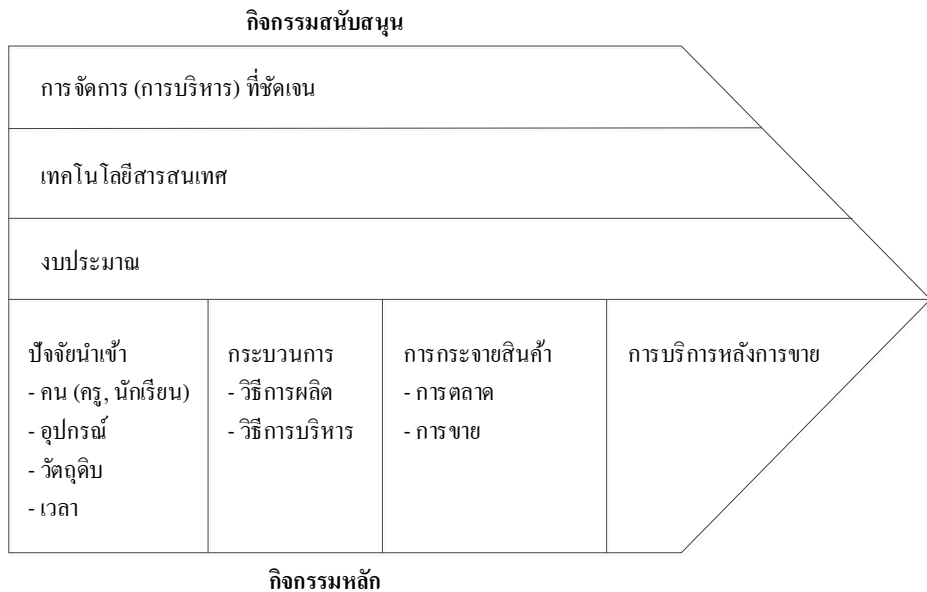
กิจกรรมสนับสนุน

การจัดการ (การบริหาร) ที่ชัดเจน

เทคโนโลยีสารสนเทศ

งบประมาณ

ปัจจัยนำเข้า
- คน (ครู, นักเรียน)
- อุปกรณ์
- วัตถุดิบ
- เวลา

กระบวนการ
- วิธีการผลิต
- วิธีการบริหาร

การกระจายสินค้า
- การตลาด
- การขาย

การบริการหลังการขาย

กิจกรรมหลัก